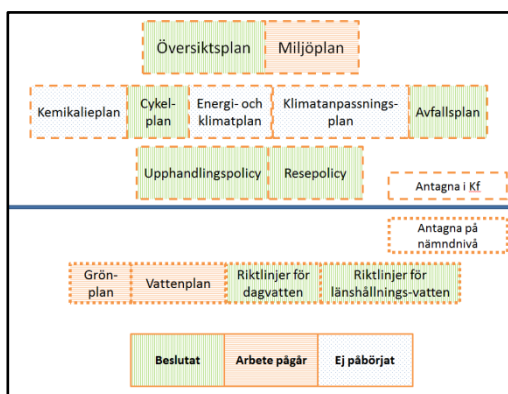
Översiktsplan Miljöplan

Kemikalieplan Cykelplan Energi- och klimatplan Klimatanpassningsplan Avfallsplan

Upphandlingspolicy Resepolicy

Antagna i Kf

Antagna på nämndnivå

Grönplan Vattenplan Riktlinjer för dagvatten Riktlinjer för länshållnings-vatten

| Beslutat | Arbete pågår | Ej påbörjat |
|---|---|---|